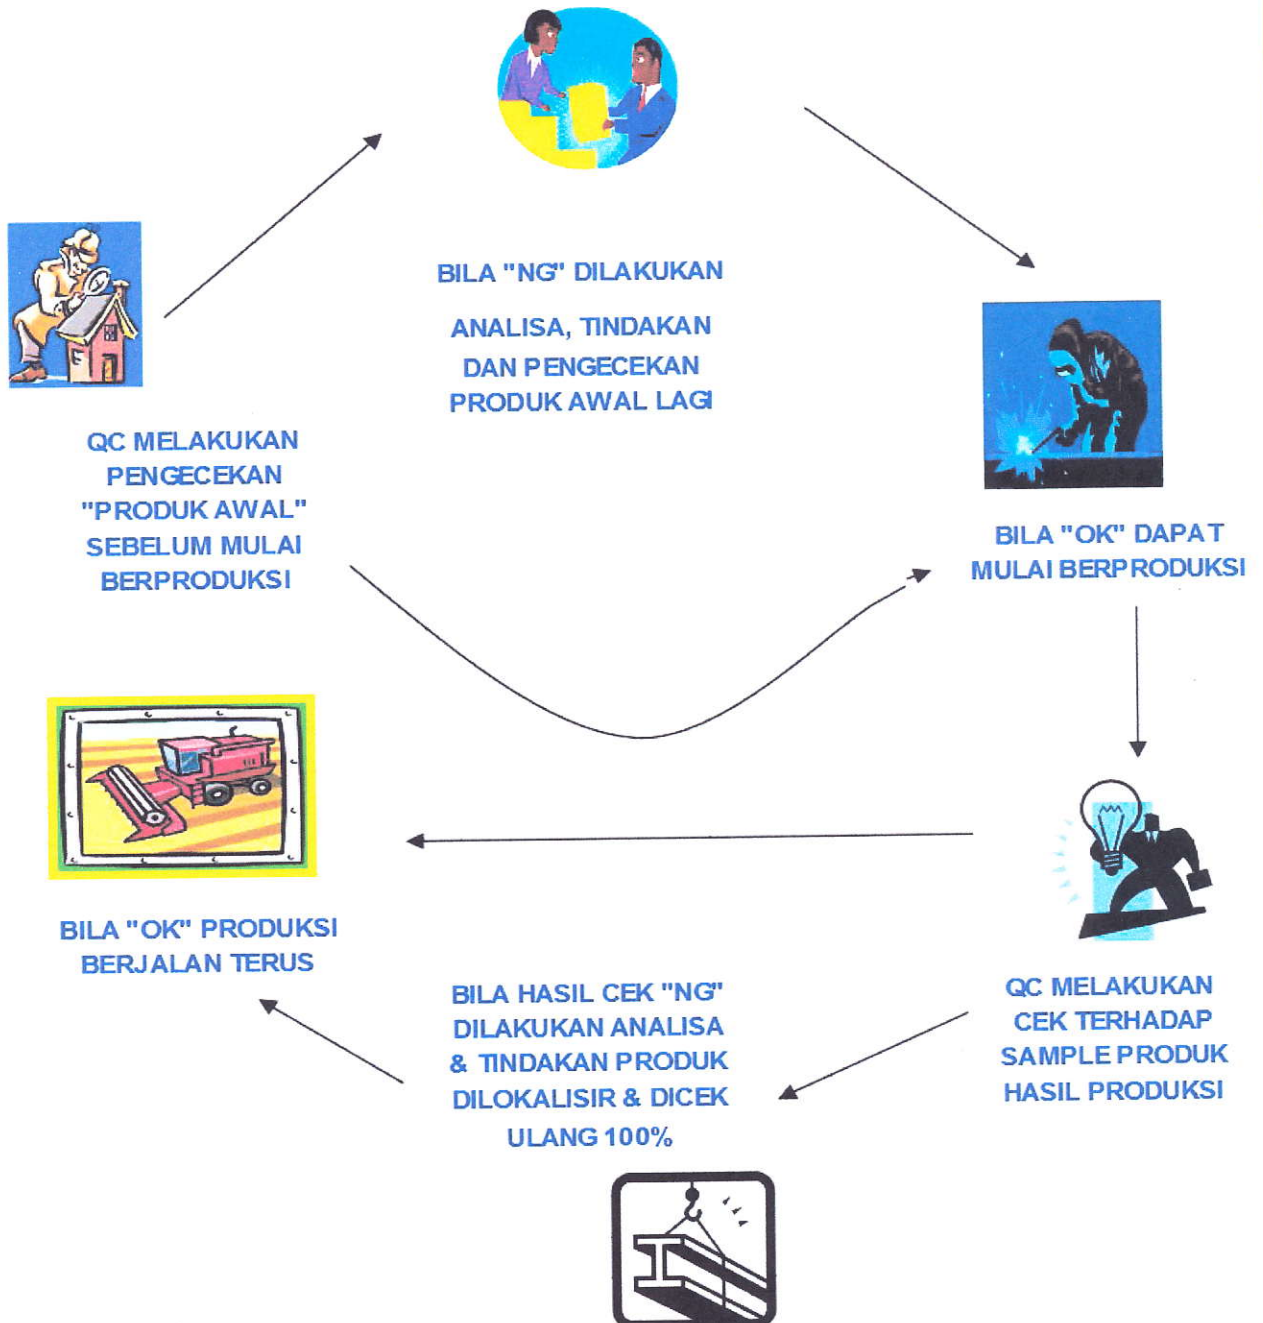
BILA "NG" DILAKUKAN

ANALISA, TINDAKAN DAN PENGECEKAN PRODUK AWAL LAGI

QC MELAKUKAN PENGECEKAN "PRODUK AWAL" SEBELUM MULAI BERPRODUKSI

BILA "OK" DAPAT MULAI BERPRODUKSI

BILA "OK" PRODUKSI BERJALAN TERUS

QC MELAKUKAN CEK TERHADAP SAMPLE PRODUK HASIL PRODUKSI

BILA HASIL CEK "NG" DILAKUKAN ANALISA & TINDAKAN PRODUK DILOKALISIR & DICEK ULANG 100%